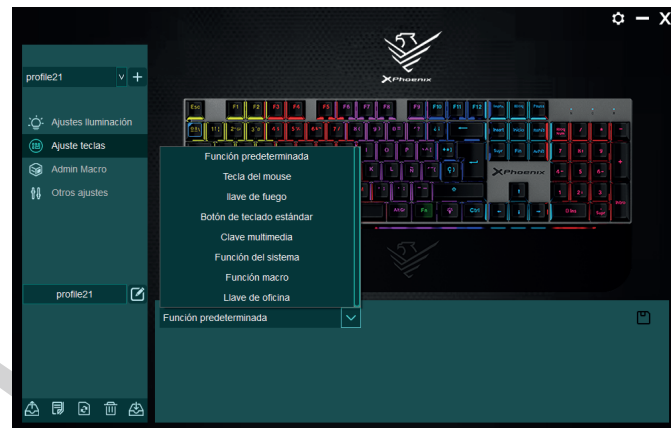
profile21

Ajustes iluminación
Ajuste teclas
Admin Macro
Otros ajustes

profile21

XPhoenix

Función predeterminada
Tecla del mouse
llave de fuego
Botón de teclado estándar
Clave multimedia
Función del sistema
Función macro
Llave de oficina

Función predeterminada